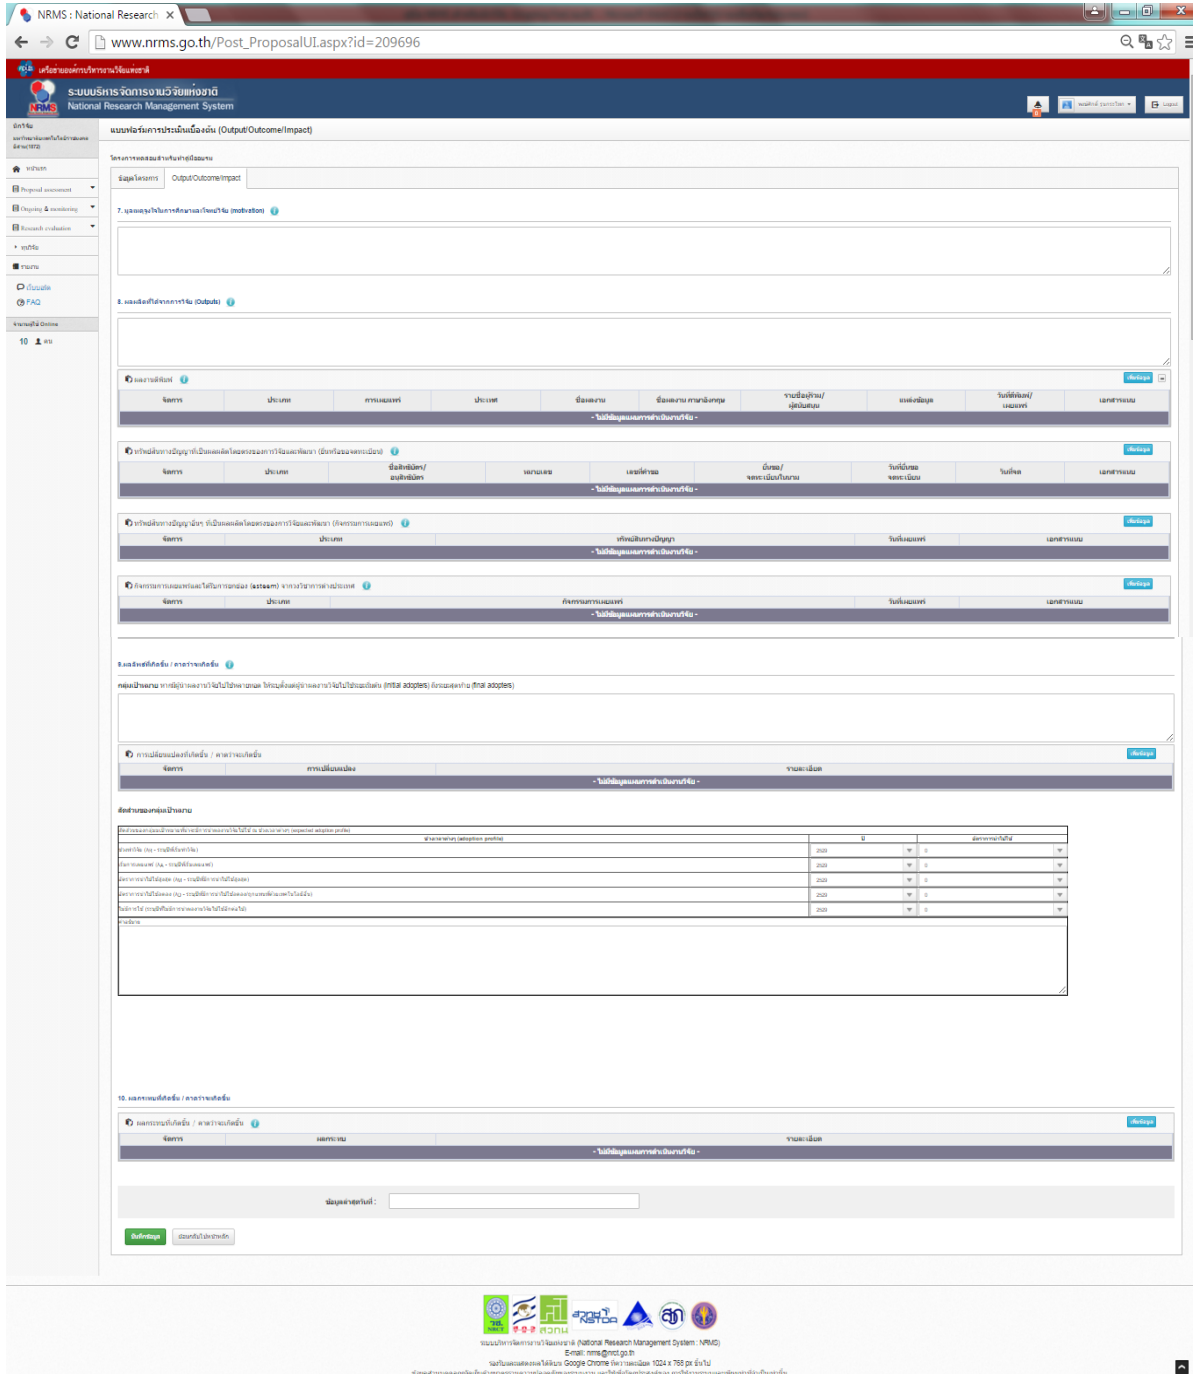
NRMS : National Research ×

www.nrms.go.th/Post_ProposalUI.aspx?id=209696

เครือข่ายองค์กรบริหารงานวิจัยแห่งชาติ

ระบบบริหารจัดการงานวิจัยแห่งชาติ
National Research Management System

Logout

นักวิจัย

หน้าแรก

Proposal assessment

Ongoing & monitoring

Research evaluation

ผลวิจัย

รายงาน

คู่มือ

FAQ

จำนวนผู้ใช้ Online

10 คน

แบบฟอร์มการประเมินเบื้องต้น (Output/Outcome/Impact)

ข้อมูลโครงการ | Output/Outcome/Impact

7. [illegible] (motivation)

8. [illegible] (Outputs)

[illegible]

| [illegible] | ประเทศ | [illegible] | ประเทศ | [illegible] | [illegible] | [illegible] | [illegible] | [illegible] | เอกสารแนบ |
|---|---|---|---|---|---|---|---|---|---|
| - ไม่มีข้อมูล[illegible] - | | | | | | | | | |

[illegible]

| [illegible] | ประเทศ | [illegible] | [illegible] | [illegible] | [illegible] | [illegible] | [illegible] | เอกสารแนบ |
|---|---|---|---|---|---|---|---|---|
| - ไม่มีข้อมูล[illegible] - | | | | | | | | |

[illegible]

| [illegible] | ประเทศ | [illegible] | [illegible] | เอกสารแนบ |
|---|---|---|---|---|
| - ไม่มีข้อมูล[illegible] - | | | | |

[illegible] (esteem) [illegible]

| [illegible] | ประเทศ | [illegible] | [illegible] | เอกสารแนบ |
|---|---|---|---|---|
| - ไม่มีข้อมูล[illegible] - | | | | |

9.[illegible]

กลุ่มเป้าหมาย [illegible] (initial adopters) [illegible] (final adopters)

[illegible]

| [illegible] | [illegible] | รายละเอียด |
|---|---|---|
| - ไม่มีข้อมูล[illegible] - | | |

สัดส่วนของกลุ่มเป้าหมาย

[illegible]

10. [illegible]

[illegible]

| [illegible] | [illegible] | รายละเอียด |
|---|---|---|
| - ไม่มีข้อมูล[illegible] - | | |

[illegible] :

บันทึกข้อมูล | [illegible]

ระบบบริหารจัดการงานวิจัยแห่งชาติ (National Research Management System : NRMS)
E-mail: nrms@nrct.go.th
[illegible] Google Chrome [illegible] 1024 x 768 px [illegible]